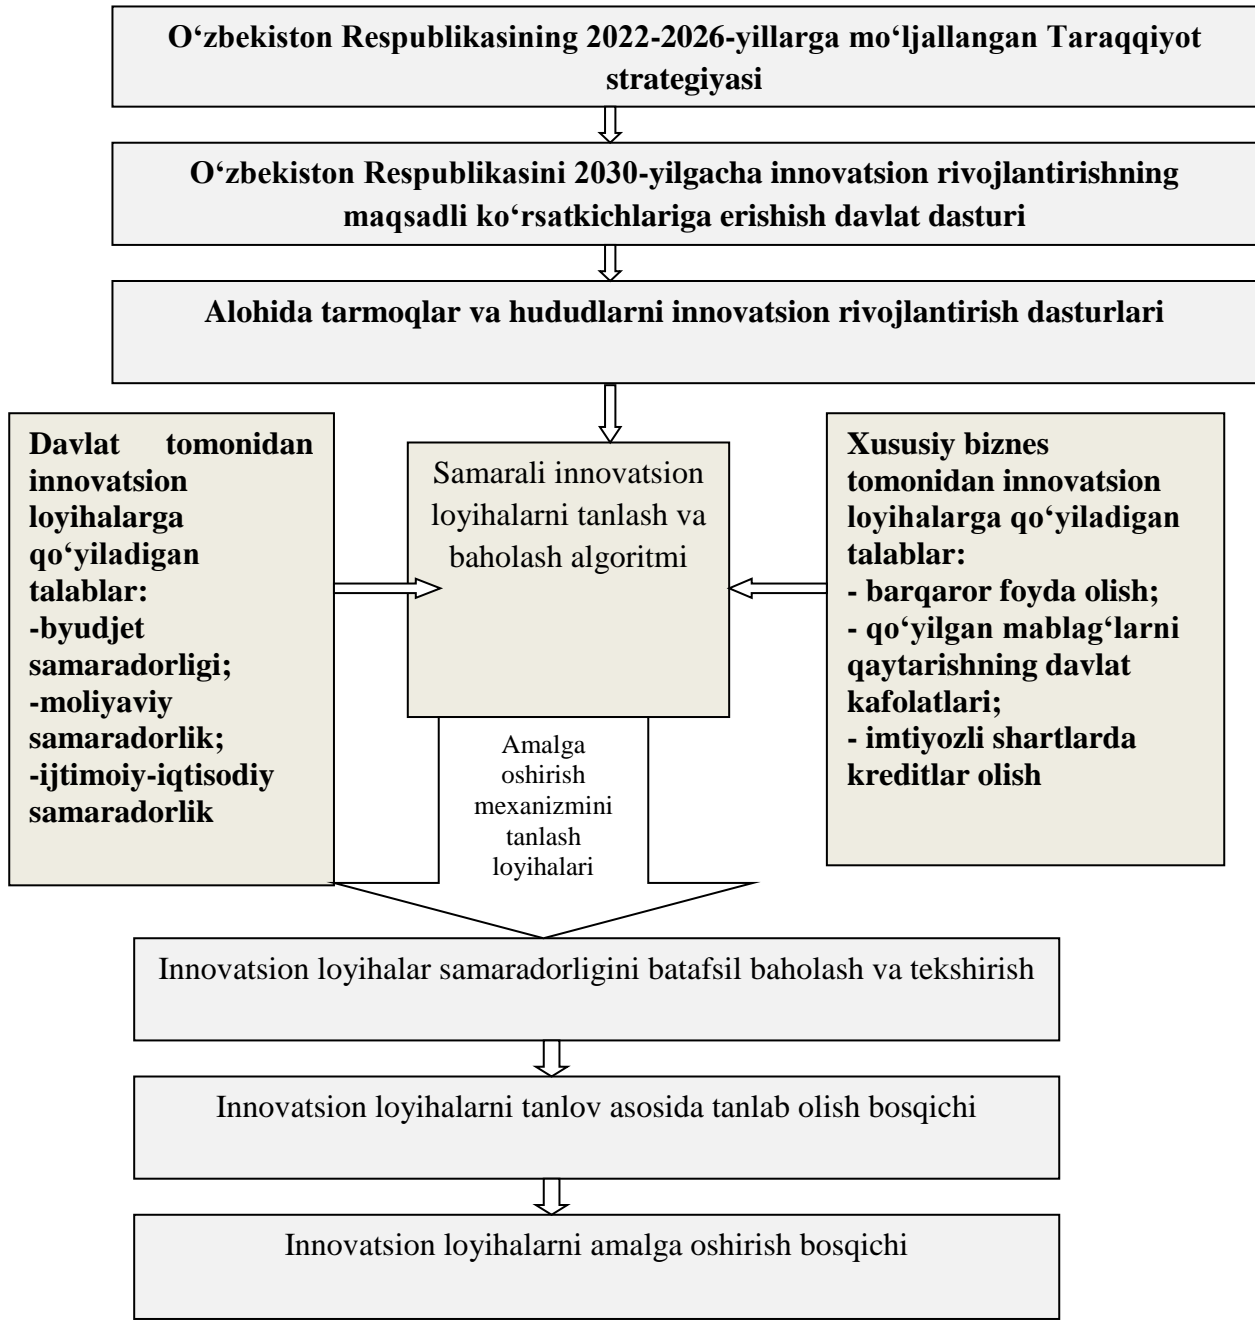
O‘zbekiston Respublikasining 2022-2026-yillarga mo‘ljallangan Taraqqiyot strategiyasi

O‘zbekiston Respublikasini 2030-yilgacha innovatsion rivojlantirishning maqsadli ko‘rsatkichlariga erishish davlat dasturi

Alohida tarmoqlar va hududlarni innovatsion rivojlantirish dasturlari

Davlat tomonidan innovatsion loyihalarga qo‘yiladigan talablar:
-byudjet samaradorligi;
-moliyaviy samaradorlik;
-ijtimoiy-iqtisodiy samaradorlik

Samarali innovatsion loyihalarni tanlash va baholash algoritmi

Xususiy biznes tomonidan innovatsion loyihalarga qo‘yiladigan talablar:
- barqaror foyda olish;
- qo‘yilgan mablag‘larni qaytarishning davlat kafolatlari;
- imtiyozli shartlarda kreditlar olish

Amalga oshirish mexanizmini tanlash loyihalari

Innovatsion loyihalar samaradorligini batafsil baholash va tekshirish

Innovatsion loyihalarni tanlov asosida tanlab olish bosqichi

Innovatsion loyihalarni amalga oshirish bosqichi